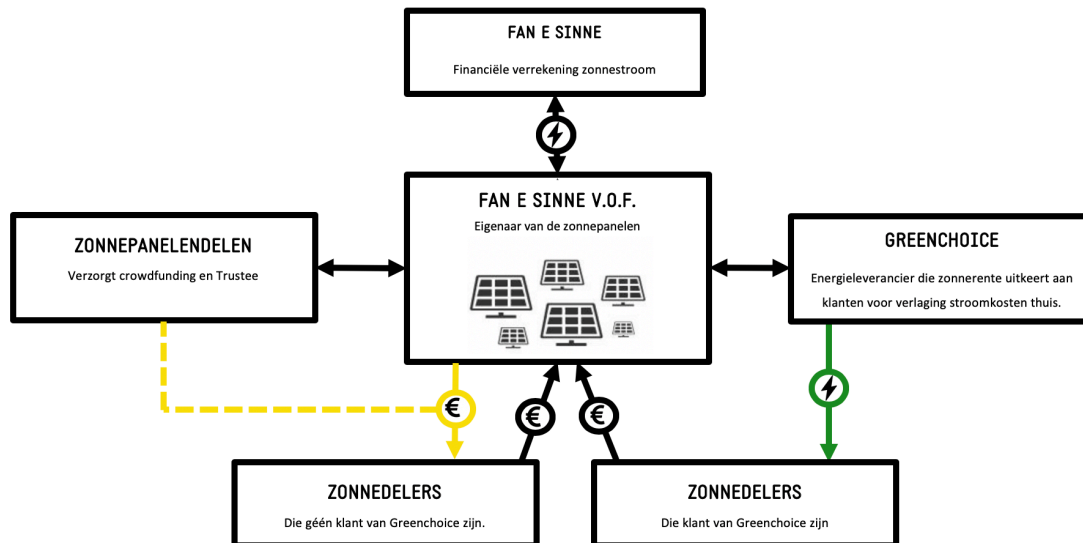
FAN E SINNE

Financiële verrekening zonnestroom

FAN E SINNE V.O.F.

Eigenaar van de zonnepanelen

ZONNEPANELENDELEN

Verzorgt crowdfunding en Trustee

GREENCHOICE

Energieleverancier die zonnerente uitkeert aan klanten voor verlaging stroomkosten thuis.

€

€

€

ZONNEDELERS

Die géén klant van Greenchoice zijn.

ZONNEDELERS

Die klant van Greenchoice zijn